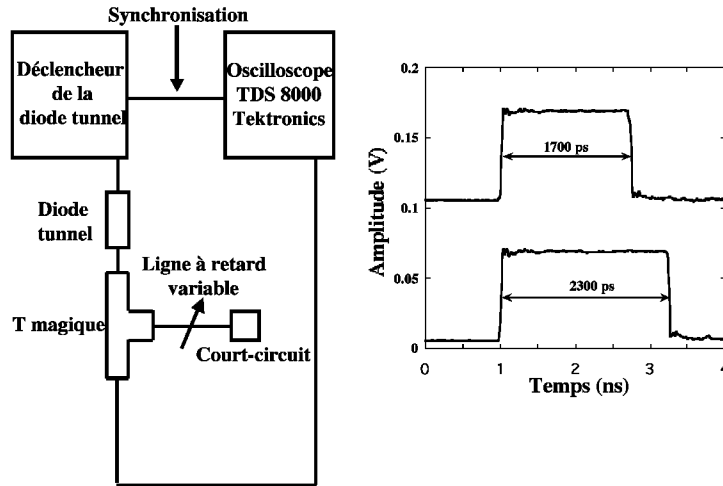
Synchronisation

Déclencheur de la diode tunnel

Oscilloscope TDS 8000 Tektronics

Diode tunnel

Ligne à retard variable

T magique

Court-circuit

0.2

0.15

0.1

0.05

0

Amplitude (V)

1700 ps

2300 ps

0

1

2

3

4

Temps (ns)